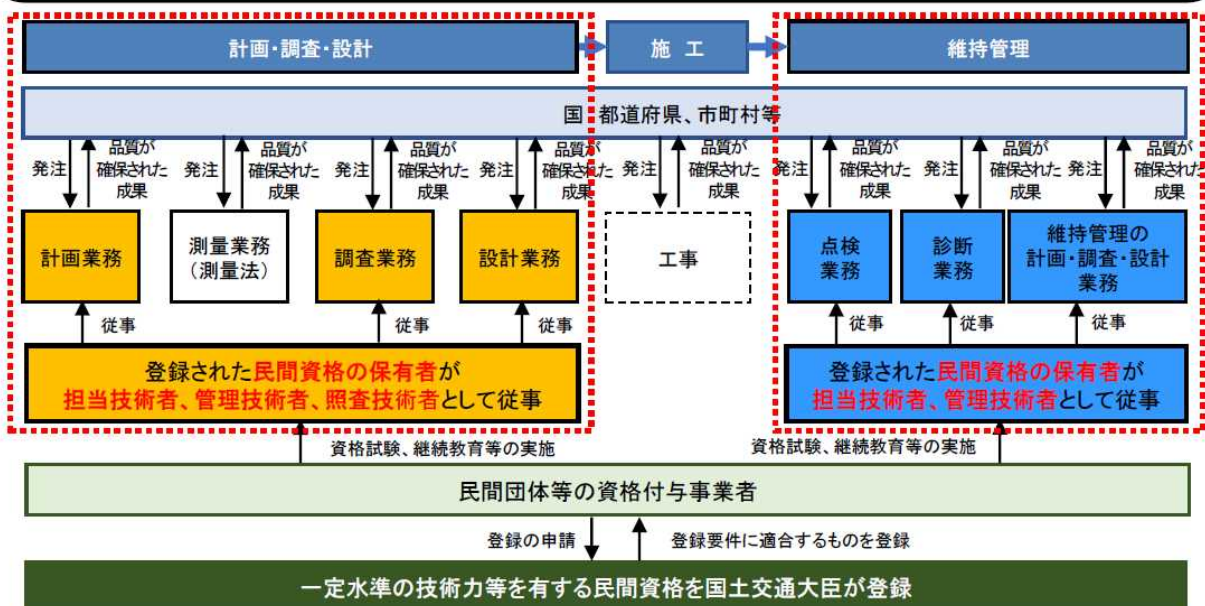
計画・調査・設計

施　工

維持管理

国、都道府県、市町村等

発注　品質が確保された成果

発注　品質が確保された成果

発注　品質が確保された成果

発注　品質が確保された成果

発注　品質が確保された成果

発注　品質が確保された成果

発注　品質が確保された成果

発注　品質が確保された成果

計画業務

測量業務
（測量法）

調査業務

設計業務

工事

点検業務

診断業務

維持管理の計画・調査・設計業務

従事　従事　従事

従事　従事　従事

登録された民間資格の保有者が担当技術者、管理技術者、照査技術者として従事

登録された民間資格の保有者が担当技術者、管理技術者として従事

資格試験、継続教育等の実施

資格試験、継続教育等の実施

民間団体等の資格付与事業者

登録の申請

登録要件に適合するものを登録

一定水準の技術力等を有する民間資格を国土交通大臣が登録